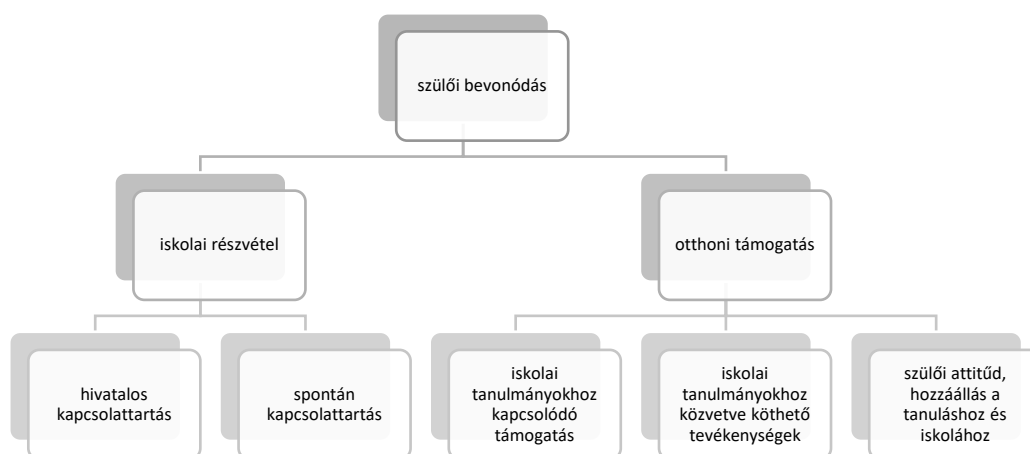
szülői bevonódás

iskolai részvétel

otthoni támogatás

hivatalos kapcsolattartás

spontán kapcsolattartás

iskolai tanulmányokhoz kapcsolódó támogatás

iskolai tanulmányokhoz közvetve köthető tevékenységek

szülői attitűd, hozzáállás a tanuláshoz és iskolához